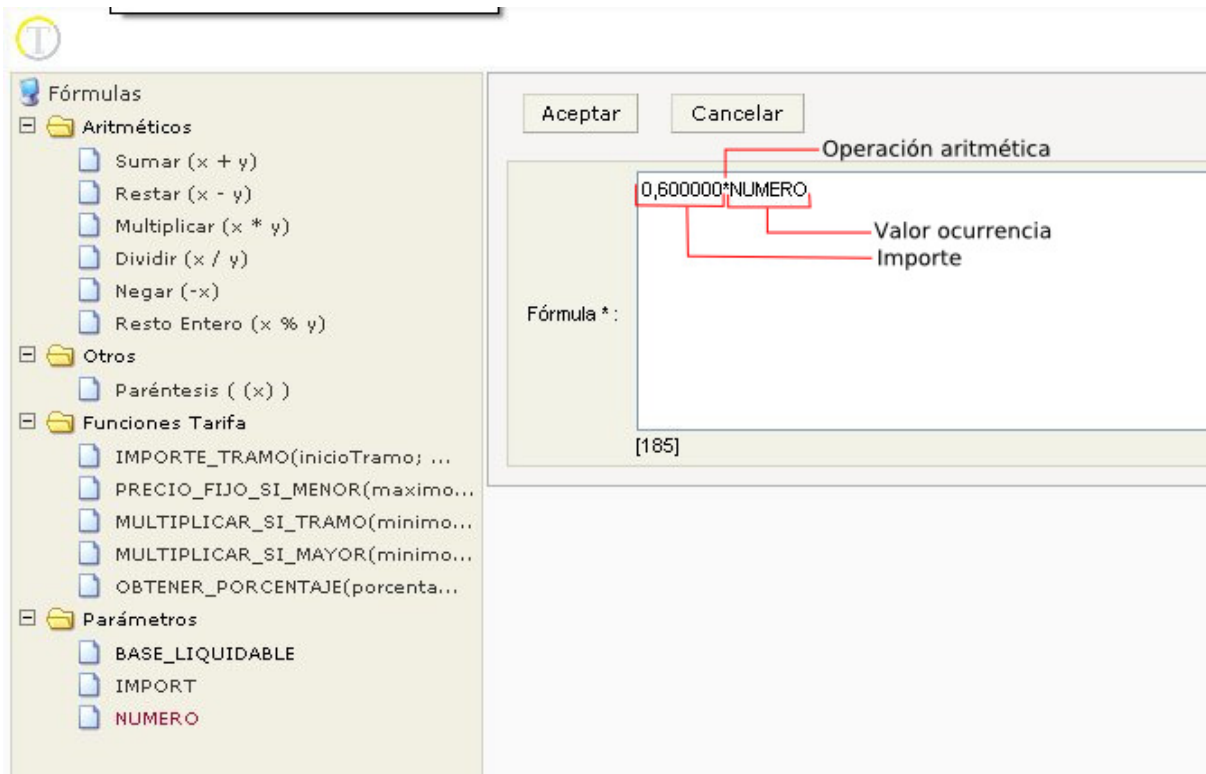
Fórmulas
Aritméticos
Sumar (x + y)
Restar (x - y)
Multiplicar (x * y)
Dividir (x / y)
Negar (-x)
Resto Entero (x % y)
Otros
Paréntesis ( (x) )
Funciones Tarifa
IMPORTE_TRAMO(inicioTramo; ...
PRECIO_FIJO_SI_MENOR(maximo...
MULTIPLICAR_SI_TRAMO(minimo...
MULTIPLICAR_SI_MAYOR(minimo...
OBTENER_PORCENTAJE(porcenta...
Parámetros
BASE_LIQUIDABLE
IMPORT
NUMERO

Aceptar
Cancelar

Operación aritmética
0,600000*NUMERO
Valor ocurrencia
Importe
Fórmula * :
[185]